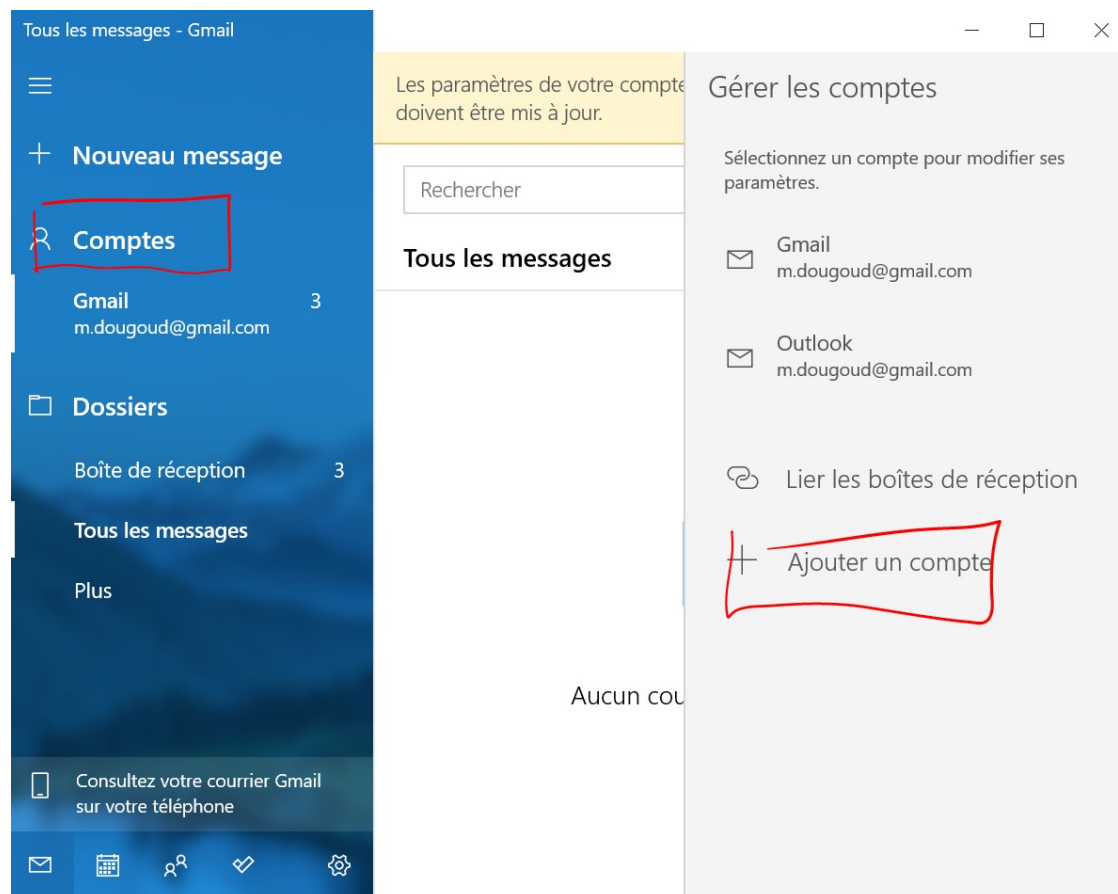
Tous les messages - Gmail

Nouveau message

Comptes

Gmail 3
m.dougoud@gmail.com

Dossiers

Boîte de réception 3

Tous les messages

Plus

Consultez votre courrier Gmail sur votre téléphone

Les paramètres de votre compte doivent être mis à jour.

Rechercher

Tous les messages

Aucun cou

Gérer les comptes

Sélectionnez un compte pour modifier ses paramètres.

Gmail
m.dougoud@gmail.com

Outlook
m.dougoud@gmail.com

Lier les boîtes de réception

Ajouter un compte